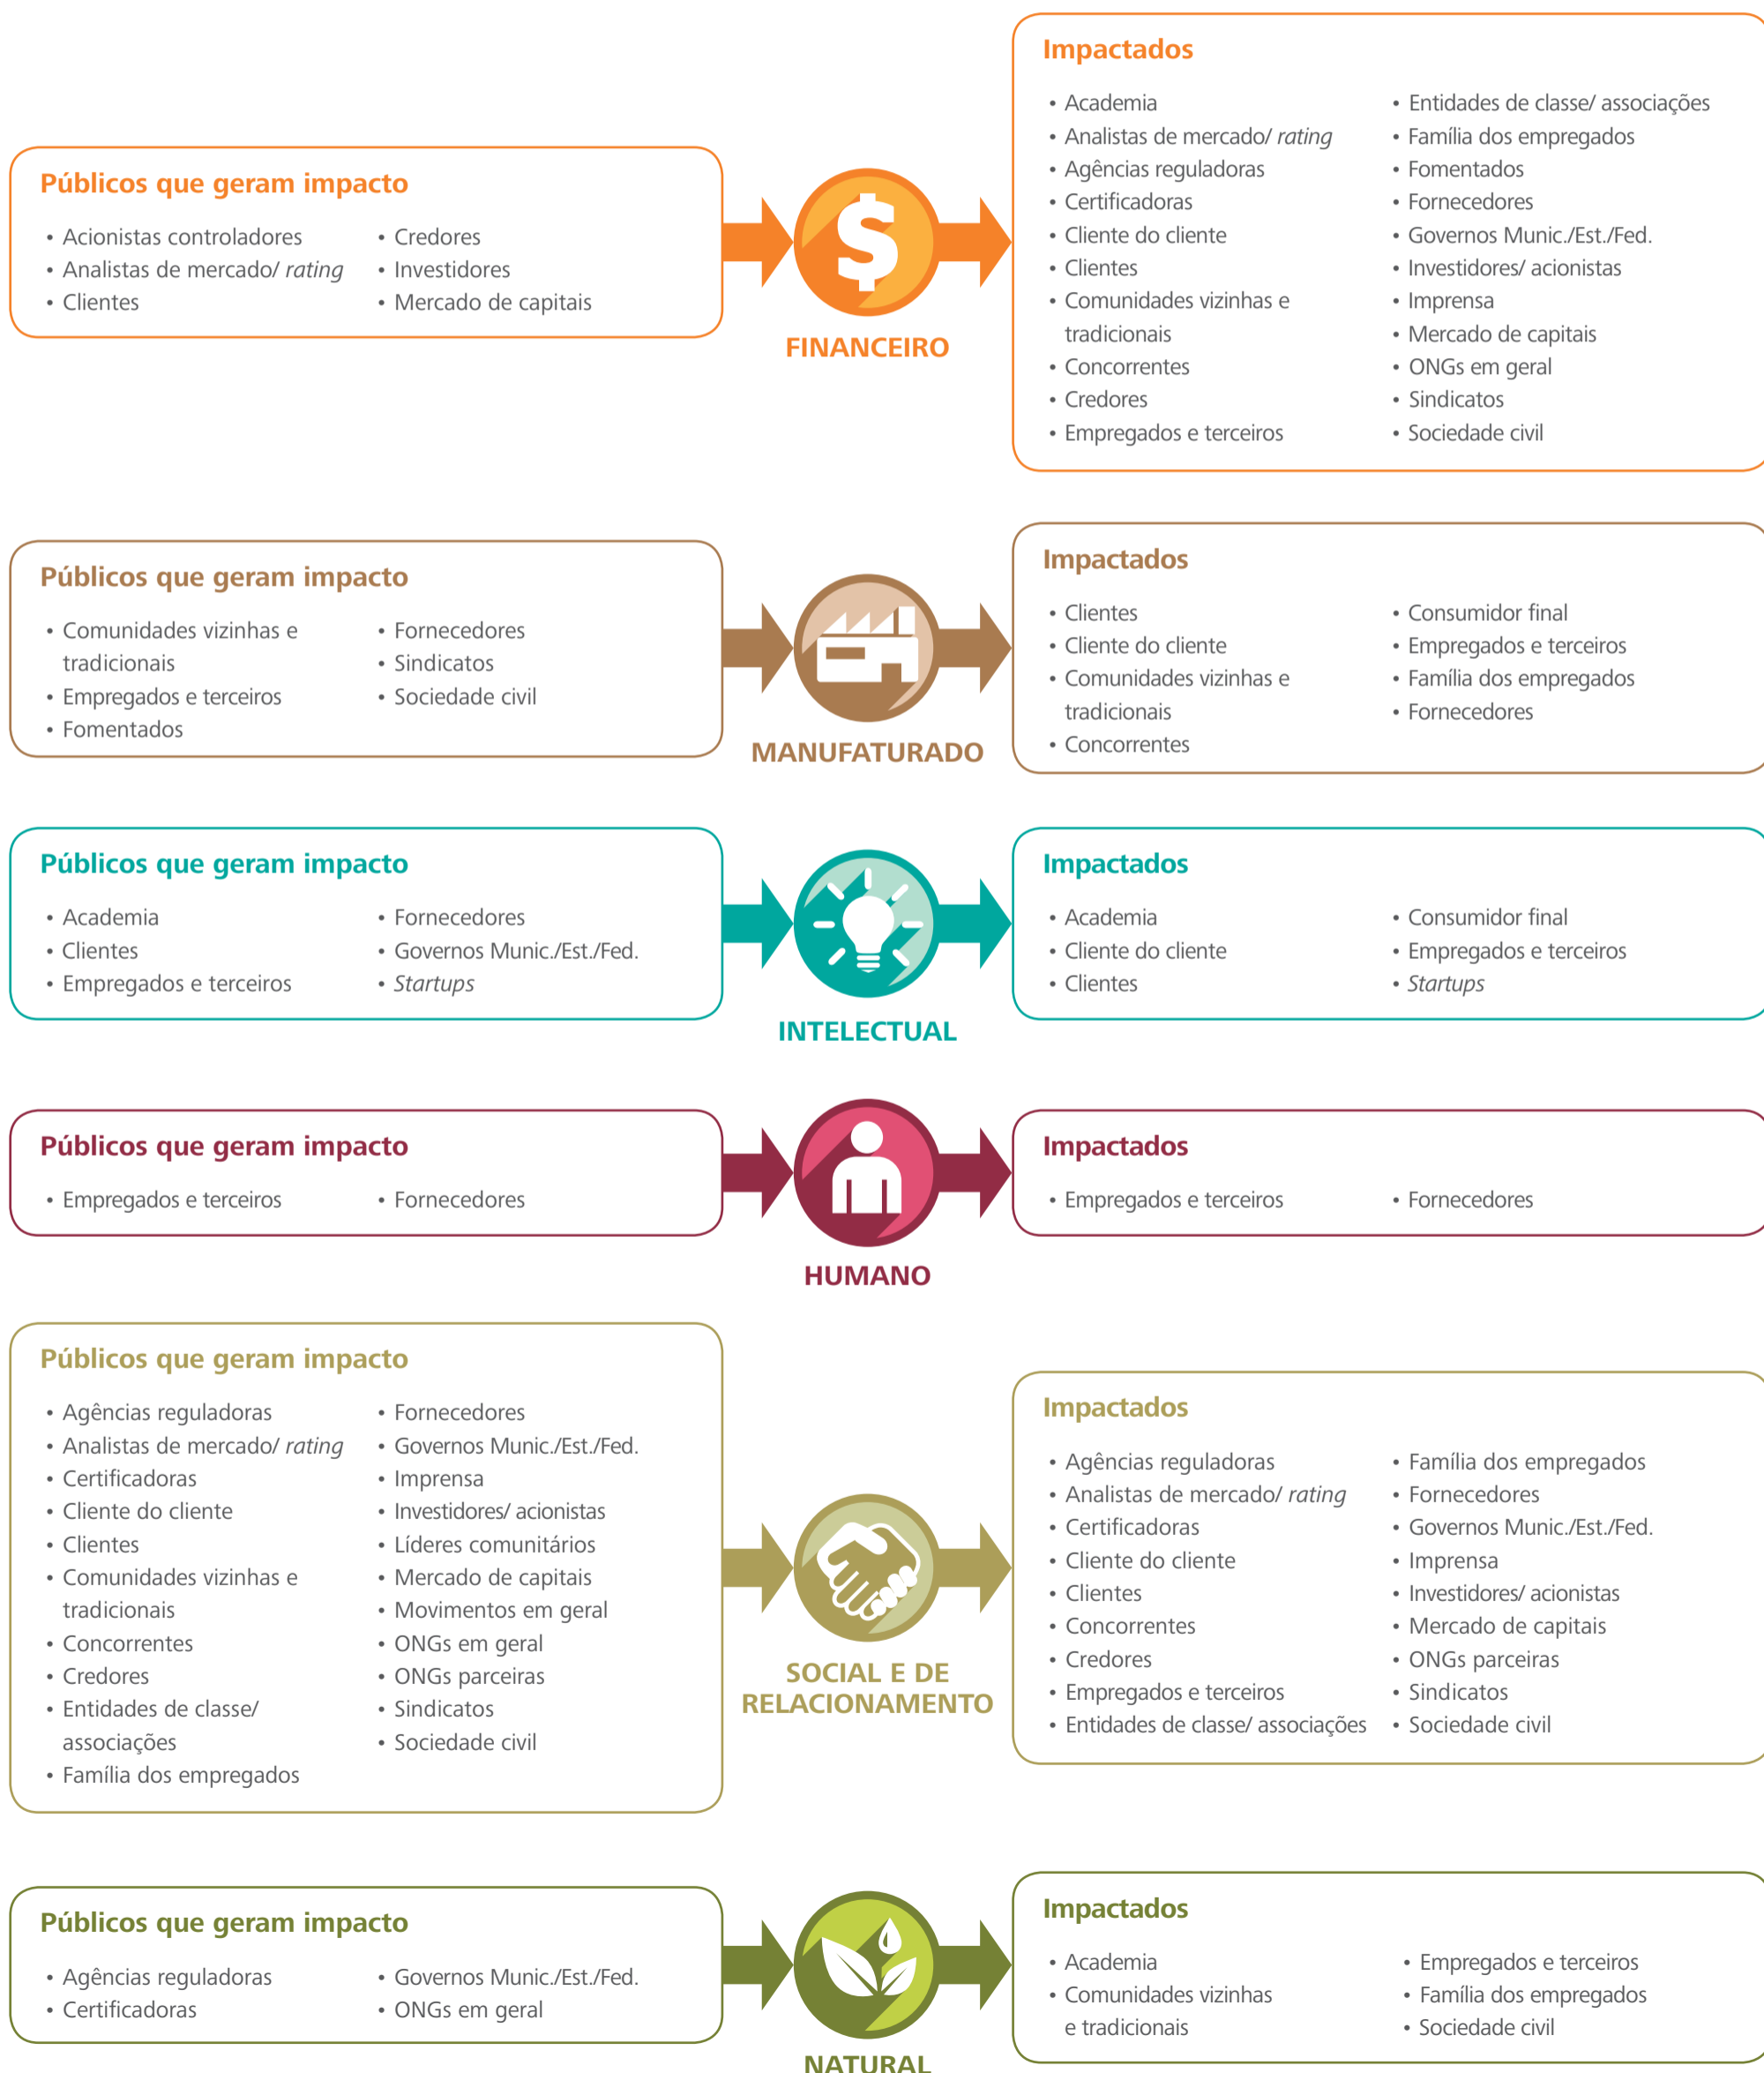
Públicos que geram impacto

• Acionistas controladores
• Analistas de mercado/ *rating*
• Clientes

• Credores
• Investidores
• Mercado de capitais

FINANCEIRO

Impactados

• Academia
• Analistas de mercado/ *rating*
• Agências reguladoras
• Certificadoras
• Cliente do cliente
• Clientes
• Comunidades vizinhas e tradicionais
• Concorrentes
• Credores
• Empregados e terceiros

• Entidades de classe/ associações
• Família dos empregados
• Fomentados
• Fornecedores
• Governos Munic./Est./Fed.
• Investidores/ acionistas
• Imprensa
• Mercado de capitais
• ONGs em geral
• Sindicatos
• Sociedade civil

Públicos que geram impacto

• Comunidades vizinhas e tradicionais
• Empregados e terceiros
• Fomentados

• Fornecedores
• Sindicatos
• Sociedade civil

MANUFATURADO

Impactados

• Clientes
• Cliente do cliente
• Comunidades vizinhas e tradicionais
• Concorrentes

• Consumidor final
• Empregados e terceiros
• Família dos empregados
• Fornecedores

Públicos que geram impacto

• Academia
• Clientes
• Empregados e terceiros

• Fornecedores
• Governos Munic./Est./Fed.
• *Startups*

INTELECTUAL

Impactados

• Academia
• Cliente do cliente
• Clientes

• Consumidor final
• Empregados e terceiros
• *Startups*

Públicos que geram impacto

• Empregados e terceiros

• Fornecedores

HUMANO

Impactados

• Empregados e terceiros

• Fornecedores

Públicos que geram impacto

• Agências reguladoras
• Analistas de mercado/ *rating*
• Certificadoras
• Cliente do cliente
• Clientes
• Comunidades vizinhas e tradicionais
• Concorrentes
• Credores
• Entidades de classe/ associações
• Família dos empregados

• Fornecedores
• Governos Munic./Est./Fed.
• Imprensa
• Investidores/ acionistas
• Líderes comunitários
• Mercado de capitais
• Movimentos em geral
• ONGs em geral
• ONGs parceiras
• Sindicatos
• Sociedade civil

SOCIAL E DE RELACIONAMENTO

Impactados

• Agências reguladoras
• Analistas de mercado/ *rating*
• Certificadoras
• Cliente do cliente
• Clientes
• Concorrentes
• Credores
• Empregados e terceiros
• Entidades de classe/ associações

• Família dos empregados
• Fornecedores
• Governos Munic./Est./Fed.
• Imprensa
• Investidores/ acionistas
• Mercado de capitais
• ONGs parceiras
• Sindicatos
• Sociedade civil

Públicos que geram impacto

• Agências reguladoras
• Certificadoras

• Governos Munic./Est./Fed.
• ONGs em geral

NATURAL

Impactados

• Academia
• Comunidades vizinhas e tradicionais

• Empregados e terceiros
• Família dos empregados
• Sociedade civil